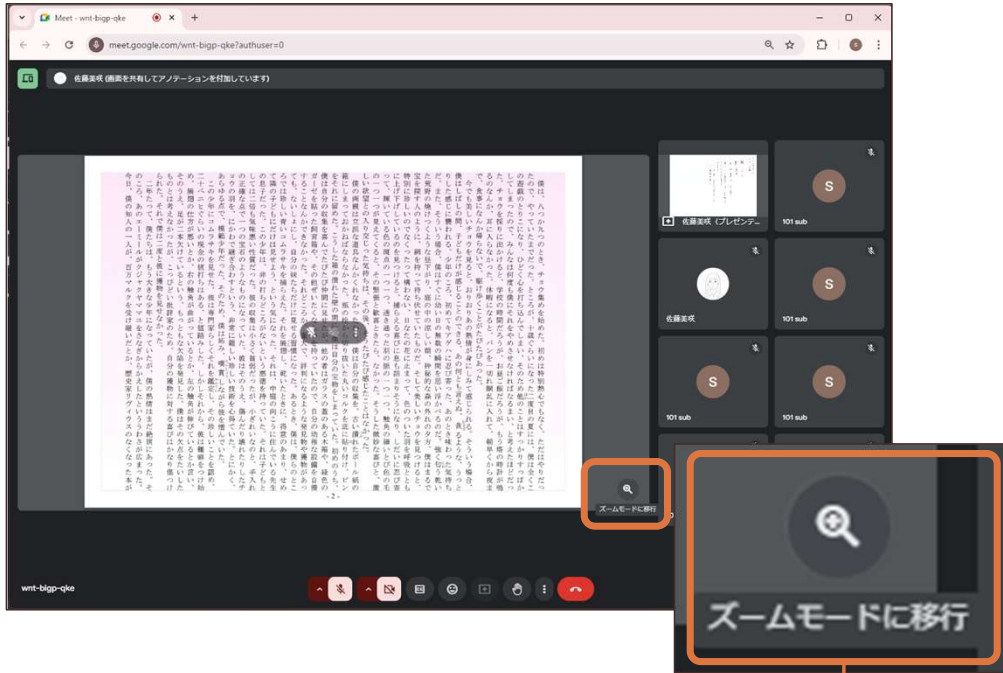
Meet - wnt-bigp-qke

meet.google.com/wnt-bigp-qke?authuser=0

佐藤美咲 (画面を共有してアノテーションを付加しています)

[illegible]

- 2 -

佐藤美咲（プレゼンテ…

S
101 sub

佐藤美咲

S
101 sub

S
101 sub

S
101 sub

ズームモードに移行

wnt-bigp-qke

ズームモードに移行